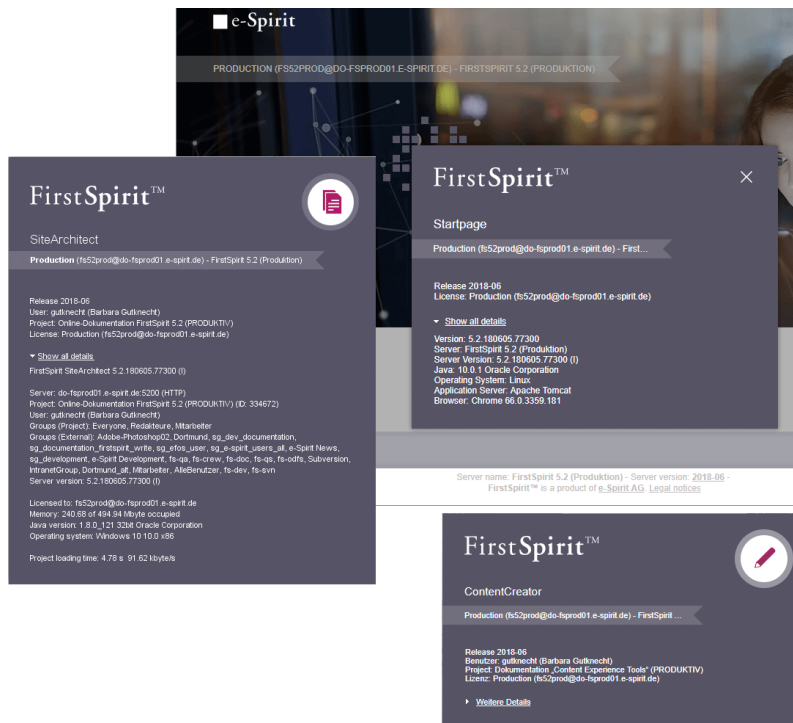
e-Spirit

PRODUCTION (FS52PROD@DO-FSPROD01.E-SPIRIT.DE) - FIRSTSPIRIT 5.2 (PRODUKTION)

FirstSpirit™

SiteArchitect

Production (fs52prod@do-fsprod01.e-spirit.de) - FirstSpirit 5.2 (Produktion)

Release 2018-06
User: gutknecht (Barbara Gutknecht)
Project: Online-Dokumentation FirstSpirit 5.2 (PRODUKTIV)
License: Production (fs52prod@do-fsprod01.e-spirit.de)

Show all details

FirstSpirit SiteArchitect 5.2.180605.77300 (I)

Server: do-fsprod01.e-spirit.de:5200 (HTTP)
Project: Online-Dokumentation FirstSpirit 5.2 (PRODUKTIV) (ID: 334672)
User: gutknecht (Barbara Gutknecht)
Groups (Project): Everyone, Redakteure, Mitarbeiter
Groups (External): Adobe-Photoshop02, Dortmund, sg_dev_documentation, sg_documentation_firstspirit_write, sg_efos_user, sg_e-spirit_users_all, e-Spirit News, sg_development, e-Spirit Development, fs-qs, fs-crew, fs-doc, fs-qs, fs-odfs, Subversion, IntranetGroup, Dortmund_alt, Mitarbeiter, AlleBenutzer, fs-dev, fs-svn
Server version: 5.2.180605.77300 (I)

Licensed to: fs52prod@do-fsprod01.e-spirit.de
Memory: 240.68 of 494.94 Mbyte occupied
Java version: 1.8.0_121 32bit Oracle Corporation
Operating system: Windows 10 10.0 x86

Project loading time: 4.78 s 91.62 kbyte/s

FirstSpirit™

Startpage

Production (fs52prod@do-fsprod01.e-spirit.de) - First...

Release 2018-06
License: Production (fs52prod@do-fsprod01.e-spirit.de)

Show all details

Version: 5.2.180605.77300
Server: FirstSpirit 5.2 (Produktion)
Server Version: 5.2.180605.77300 (I)
Java: 10.0.1 Oracle Corporation
Operating System: Linux
Application Server: Apache Tomcat
Browser: Chrome 66.0.3359.181

Server name: FirstSpirit 5.2 (Produktion) - Server version: 2018-06 - FirstSpirit™ is a product of e-Spirit AG. Legal notices

FirstSpirit™

ContentCreator

Production (fs52prod@do-fsprod01.e-spirit.de) - FirstSpirit ...

Release 2018-06
Benutzer: gutknecht (Barbara Gutknecht)
Project: Dokumentation „Content Experience Tools" (PRODUKTIV)
Lizenz: Production (fs52prod@do-fsprod01.e-spirit.de)

Weitere Details